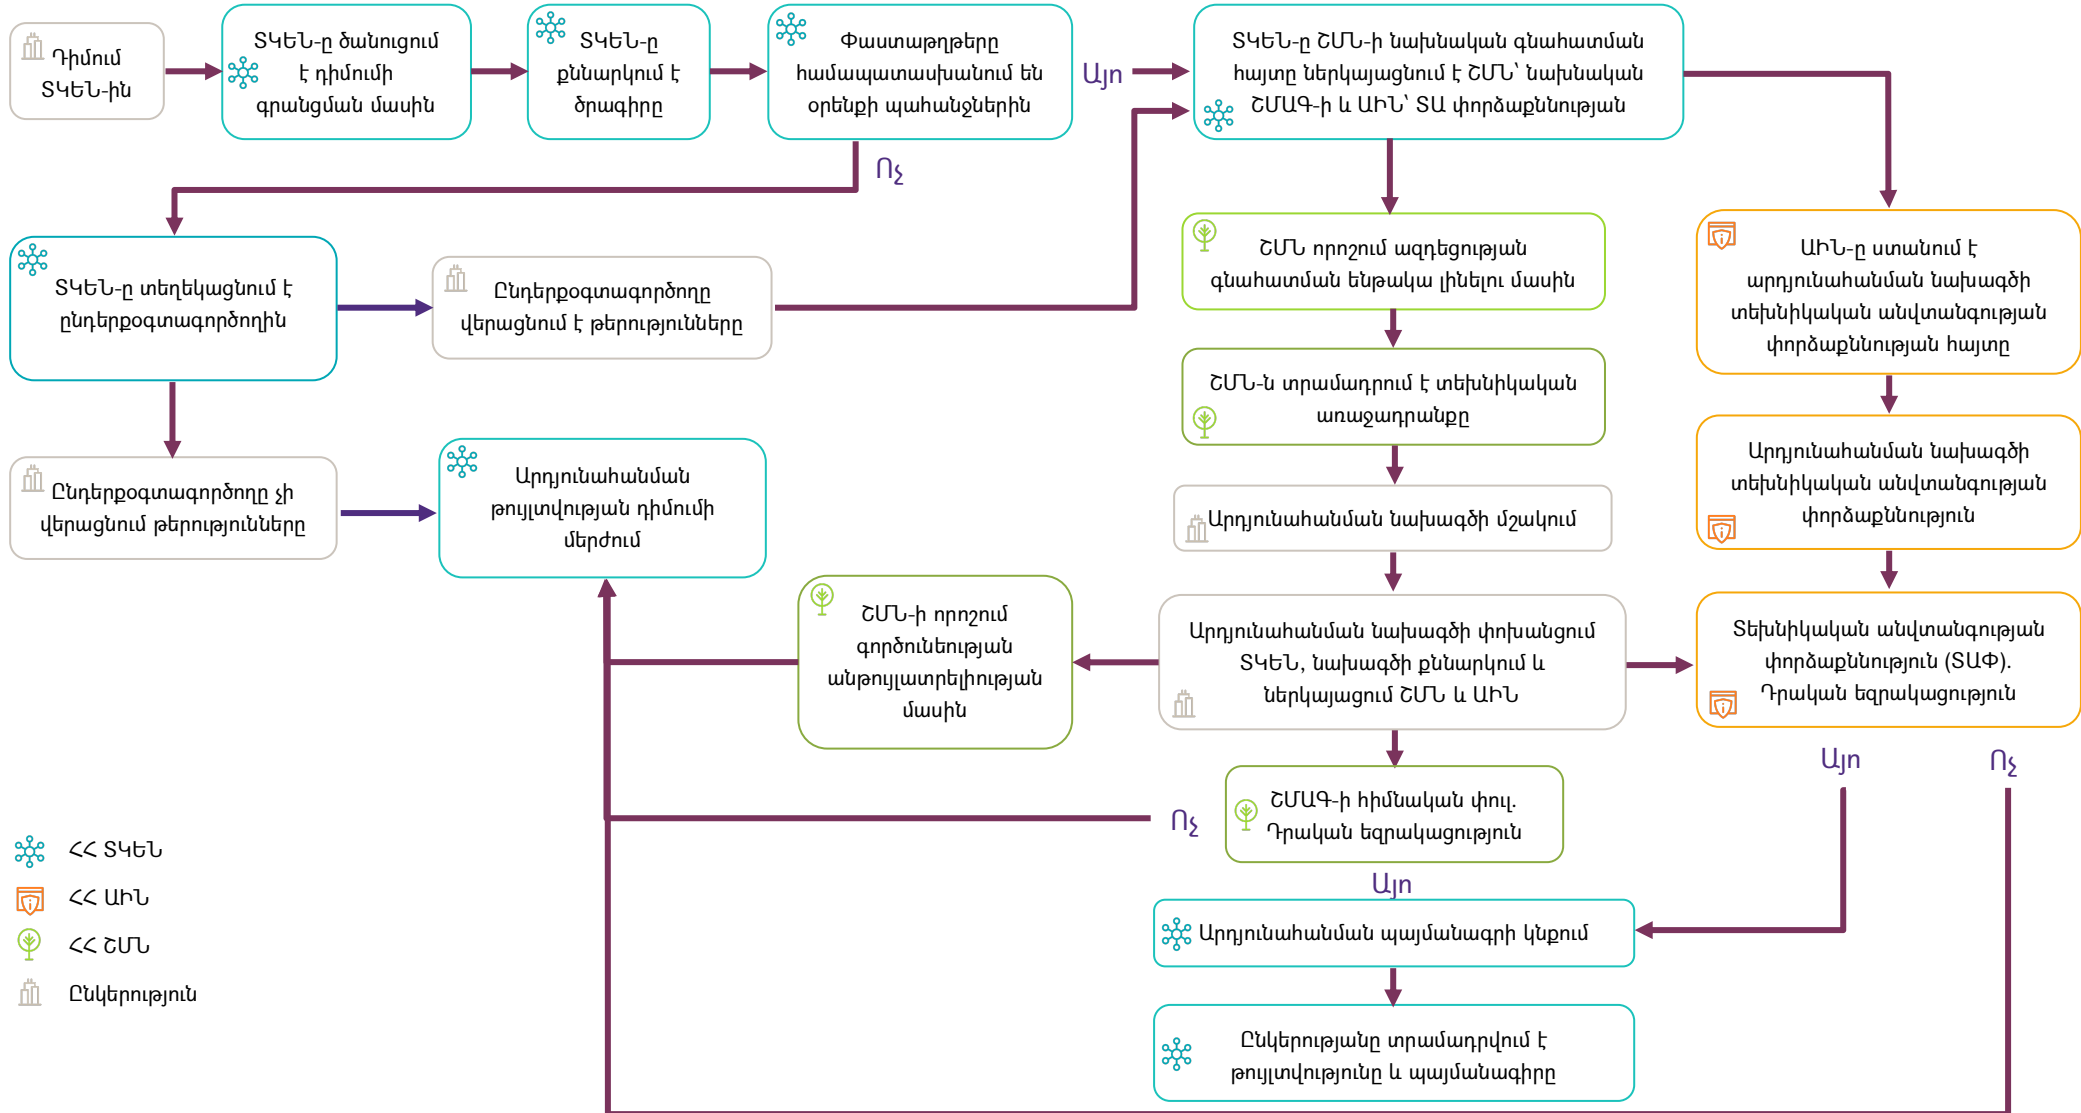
Դիմում ՏԿԵՆ-ին

ՏԿԵՆ-ը ծանուցում է դիմումի գրանցման մասին

ՏԿԵՆ-ը քննարկում է ծրագիրը

Փաստաթղթերը համապատասխանում են օրենքի պահանջներին

Այո

ՏԿԵՆ-ը ՇՄՆ-ի նախնական գնահատման հայտը ներկայացնում է ՇՄՆ՝ նախնական ՇՄԱԳ-ի և ԱԻՆ՝ ՏԱ փորձաքննության

Ոչ

ՏԿԵՆ-ը տեղեկացնում է ընդերքօգտագործողին

Ընդերքօգտագործողը վերացնում է թերությունները

ՇՄՆ որոշում ազդեցության գնահատման ենթակա լինելու մասին

ԱԻՆ-ը ստանում է արդյունահանման նախագծի տեխնիկական անվտանգության փորձաքննության հայտը

ՇՄՆ-ն տրամադրում է տեխնիկական առաջադրանքը

Արդյունահանման նախագծի տեխնիկական անվտանգության փորձաքննություն

Ընդերքօգտագործողը չի վերացնում թերությունները

Արդյունահանման թույլտվության դիմումի մերժում

Արդյունահանման նախագծի մշակում

ՇՄՆ-ի որոշում գործունեության անթույլատրելիության մասին

Արդյունահանման նախագծի փոխանցում ՏԿԵՆ, նախագծի քննարկում և ներկայացում ՇՄՆ և ԱԻՆ

Տեխնիկական անվտանգության փորձաքննություն (ՏԱՓ). Դրական եզրակացություն

Այո

Ոչ

ՇՄԱԳ-ի հիմնական փուլ. Դրական եզրակացություն

Ոչ

Այո

Արդյունահանման պայմանագրի կնքում

Ընկերությանը տրամադրվում է թույլտվությունը և պայմանագիրը

ՀՀ ՏԿԵՆ

ՀՀ ԱԻՆ

ՀՀ ՇՄՆ

Ընկերություն